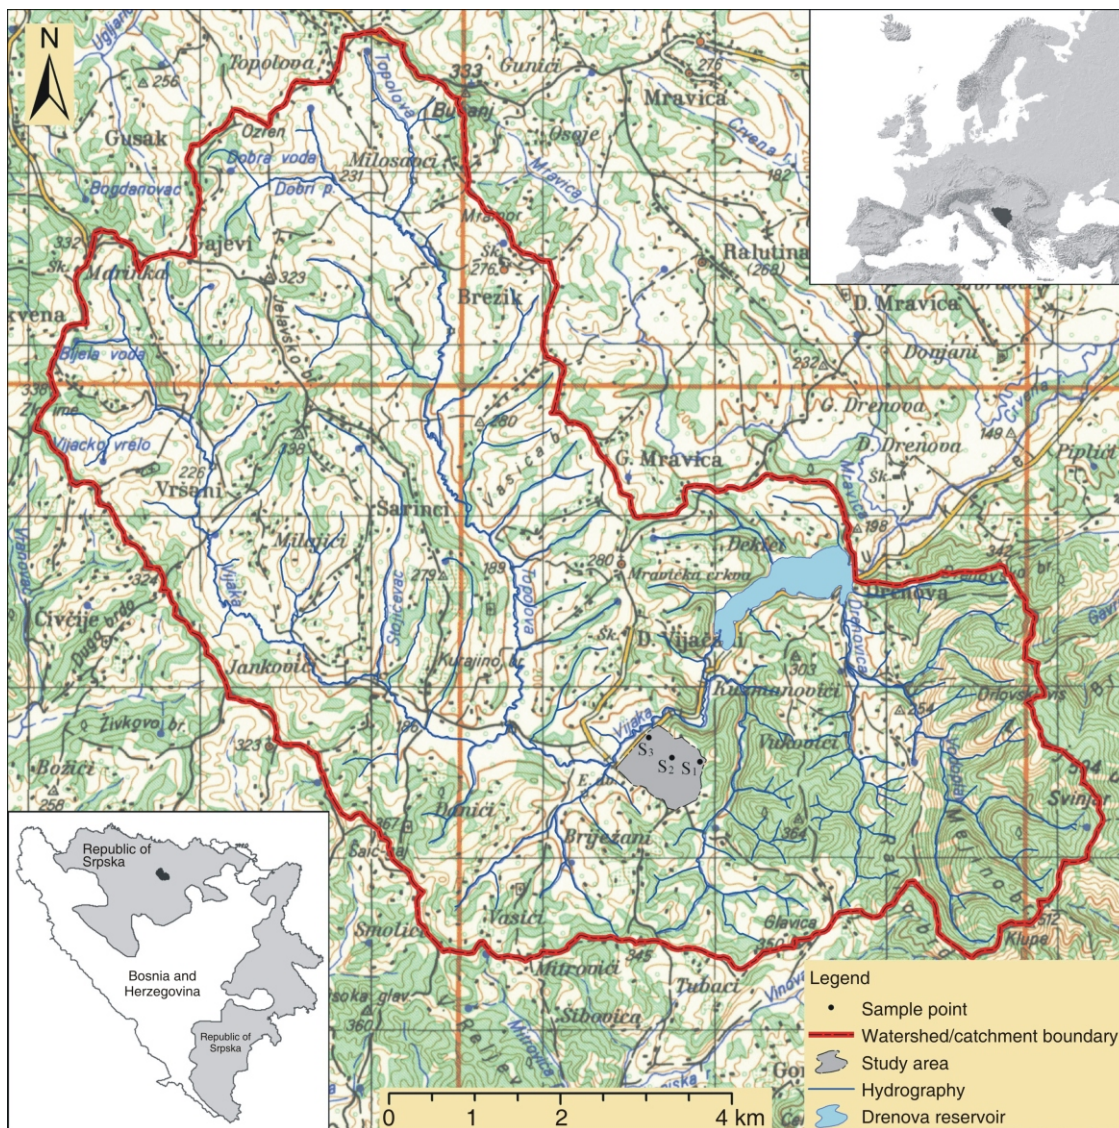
N

Topolova
333
Gunići
276
Mravica
Gusak
Ozren
Topolova
Bukvanj
Osoje
Dobra voda
Milosavci
Crvena
Bogdanovac
Dobri p.
231
Mravica
182
332
Gajevi
Mravnor
Šk.
Ralutina
Marinka
323
276
(268)
kvena
Brezik
D. Mravica
Bijela voda
Donjani
339
232
Vijačko vrelo
G. Drenova
280
D. Drenova
149
226
338
Vašića b.
G. Mravica
Piplići
Vršani
Šarinci
Šk.
Dekići
198
Milajići
280
Mravička crkva
342
Vijaka
Slatičevac
279
189
Drenova
324
Topolova
Cvjećije
Dugo brdo
Šk.
D. Vijačani
Jankovići
Kurajino br.
303
Kusmanovići
Drenovica
Živkovo br.
Vijaka
254
Orlovski vis
196
Vukovići
323
$S_3$
$S_2$
$S_1$
Božići
258
E. st.
364
Svinja
Brijezani
367
Šaićevac
Republic of Srpska
Vasići
Glavica
512
Smolići
350
345
Klupe
Bosnia and Herzegovina
Mitrovići
Tubaci
Republic of Srpska
Vinova
soka glav
360
Sibovica
Go
0 1 2 4 km

Legend
Sample point
Watershed/catchment boundary
Study area
Hydrography
Drenova reservoir